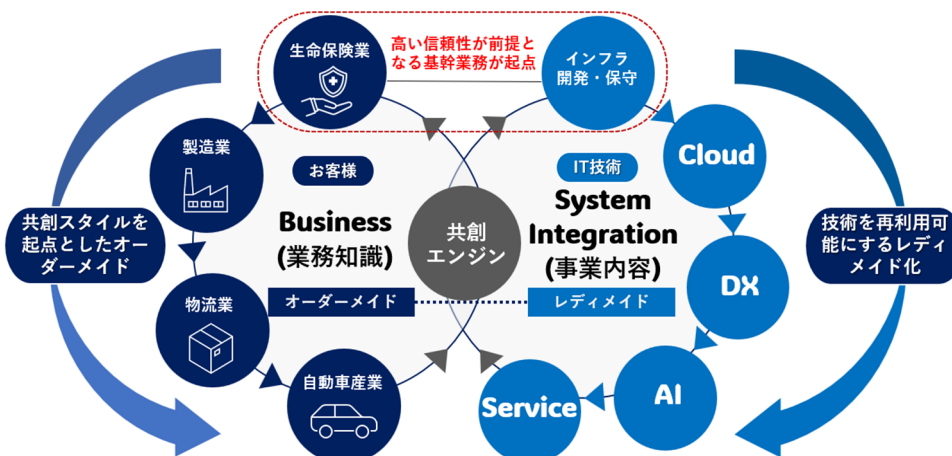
高い信頼性が前提となる基幹業務が起点

生命保険業

インフラ開発・保守

製造業

お客様

Business
(業務知識)

共創エンジン

IT技術

System Integration
(事業内容)

Cloud

共創スタイルを起点としたオーダーメイド

技術を再利用可能にするレディメイド化

DX

物流業

オーダーメイド

レディメイド

自動車産業

Service

AI